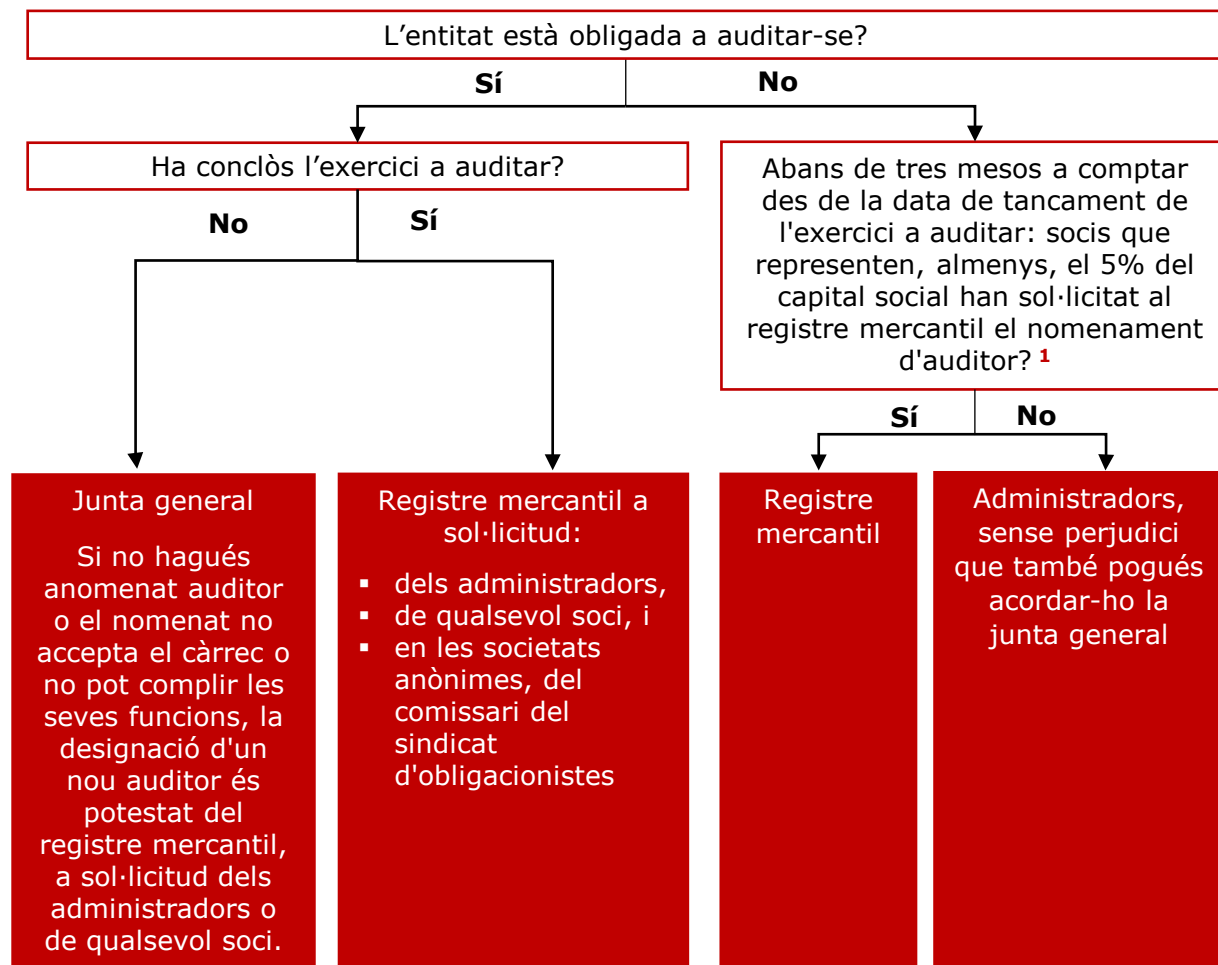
L’entitat està obligada a auditar-se?

Sí

No

Ha conclòs l’exercici a auditar?

No

Sí

Abans de tres mesos a comptar des de la data de tancament de l'exercici a auditar: socis que representen, almenys, el 5% del capital social han sol·licitat al registre mercantil el nomenament d'auditor? $^{1}$

Sí

No

Junta general

Si no hagués anomenat auditor o el nomenat no accepta el càrrec o no pot complir les seves funcions, la designació d'un nou auditor és potestat del registre mercantil, a sol·licitud dels administradors o de qualsevol soci.

Registre mercantil a sol·licitud:

- dels administradors,
- de qualsevol soci, i
- en les societats anònimes, del comissari del sindicat d'obligacionistes

Registre mercantil

Administradors, sense perjudici que també pogués acordar-ho la junta general